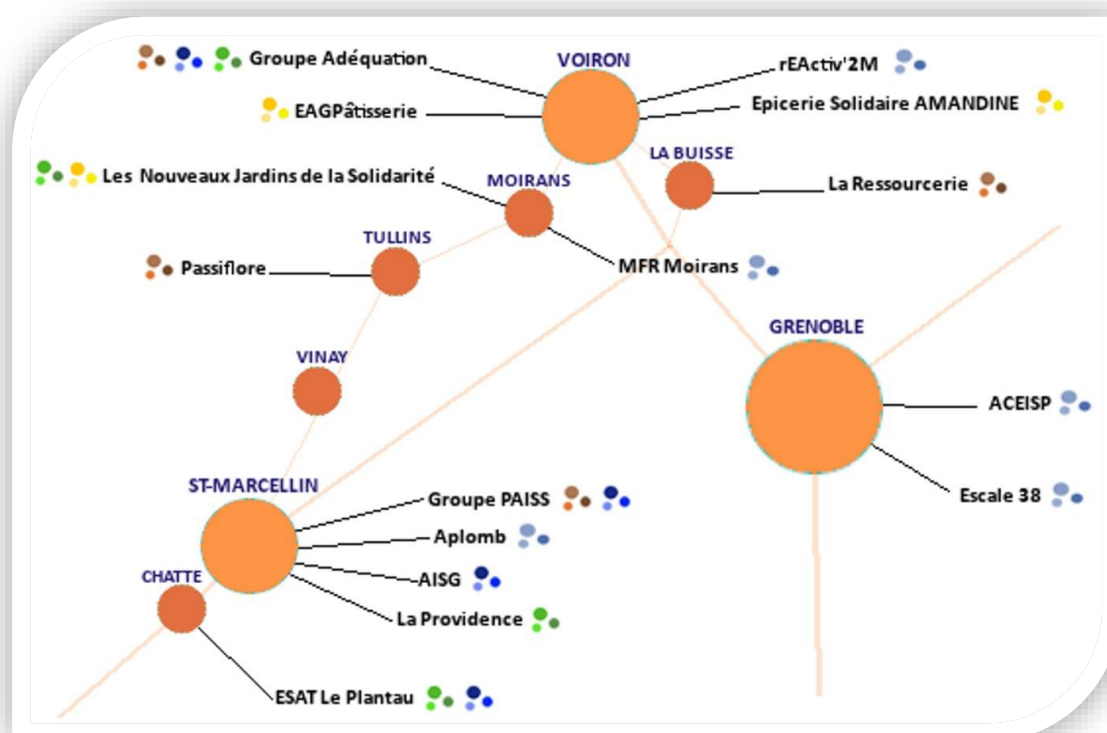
Groupe Adéquation

VOIRON

rEActiv'2M

EAGPâtisserie

Epicerie Solidaire AMANDINE

LA BUISSE

Les Nouveaux Jardins de la Solidarité

MOIRANS

La Ressourcerie

TULLINS

Passiflore

MFR Moirans

GRENOBLE

VINAY

ACEISP

Escale 38

ST-MARCELLIN

Groupe PAISS

Aplomb

CHATTE

AISG

La Providence

ESAT Le Plantau